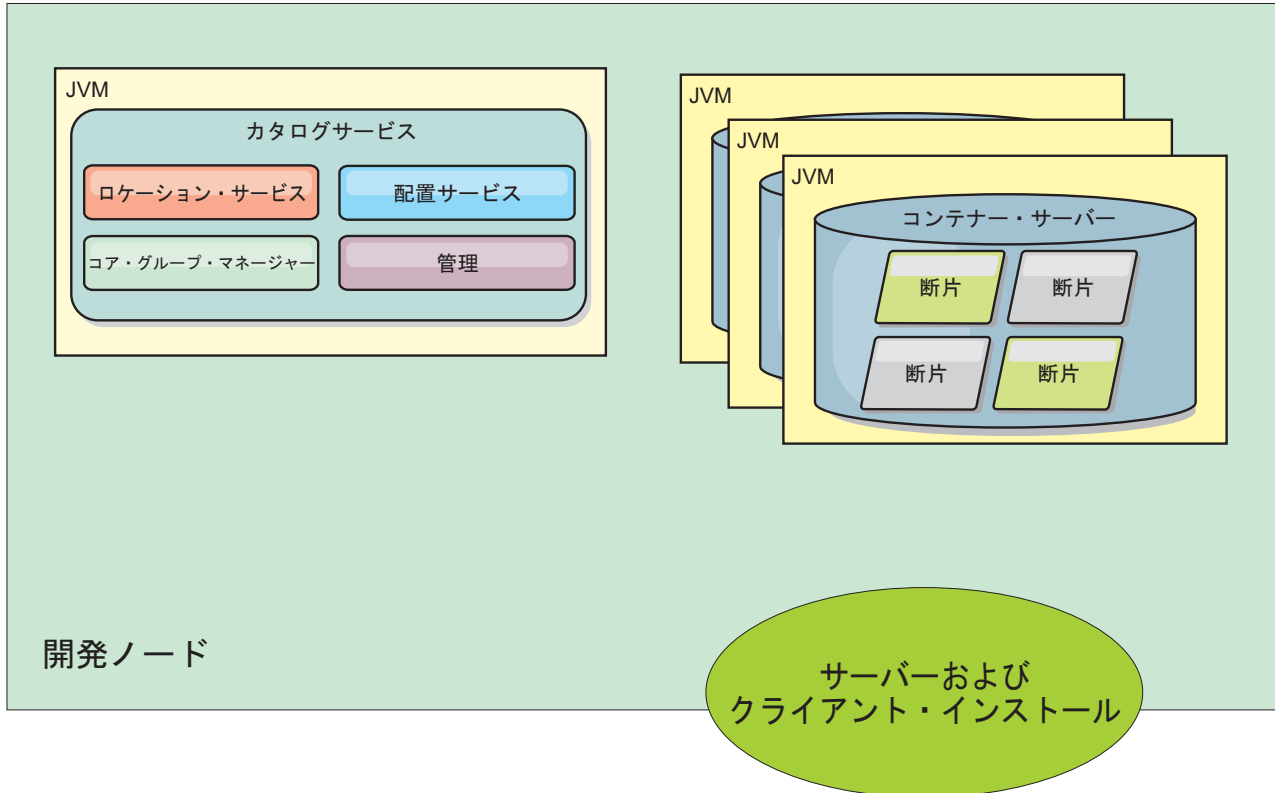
JVM

カタログサービス

ロケーション・サービス

配置サービス

コア・グループ・マネージャー

管理

JVM

JVM

JVM

コンテナー・サーバー

断片

断片

断片

断片

開発ノード

サーバーおよび
クライアント・インストール